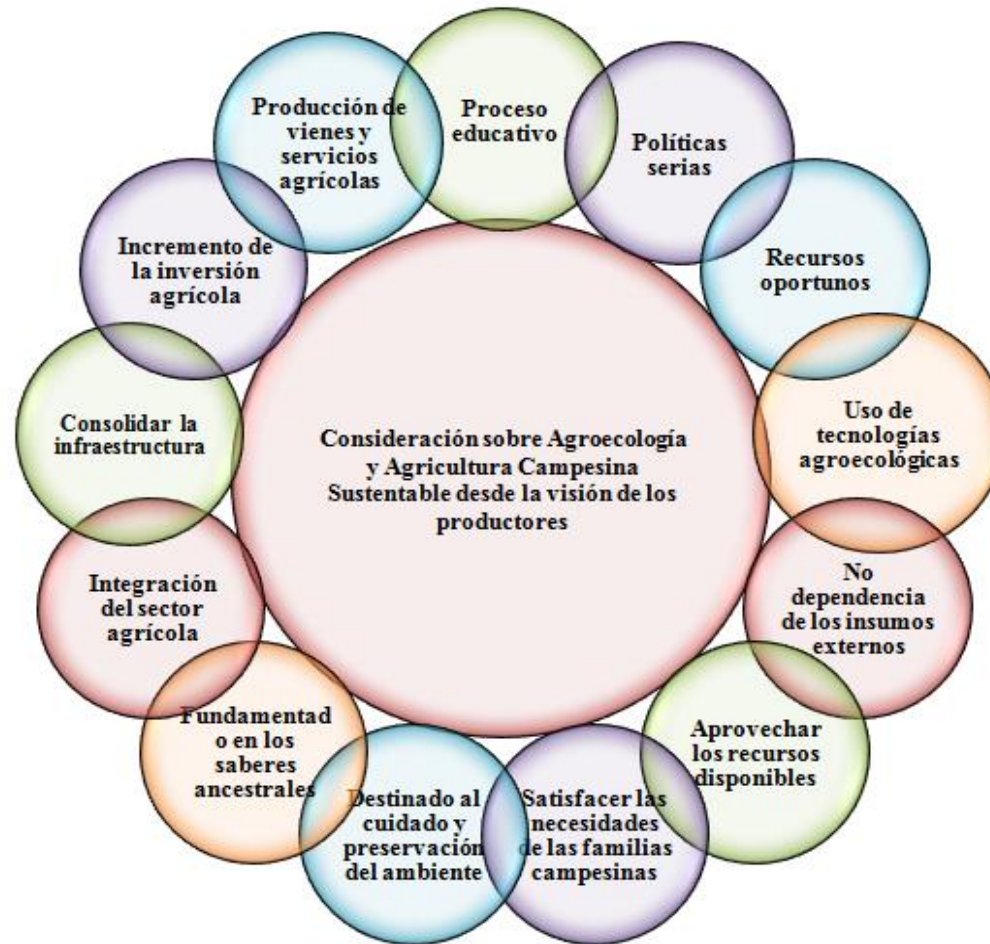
Consideración sobre Agroecología y Agricultura Campesina Sustentable desde la visión de los productores

Proceso educativo

Políticas serias

Recursos oportunos

Uso de tecnologías agroecológicas

No dependencia de los insumos externos

Aprovechar los recursos disponibles

Satisfacer las necesidades de las familias campesinas

Destinado al cuidado y preservación del ambiente

Fundamentad o en los saberes ancestrales

Integración del sector agrícola

Consolidar la infraestructura

Incremento de la inversión agrícola

Producción de vienes y servicios agrícolas